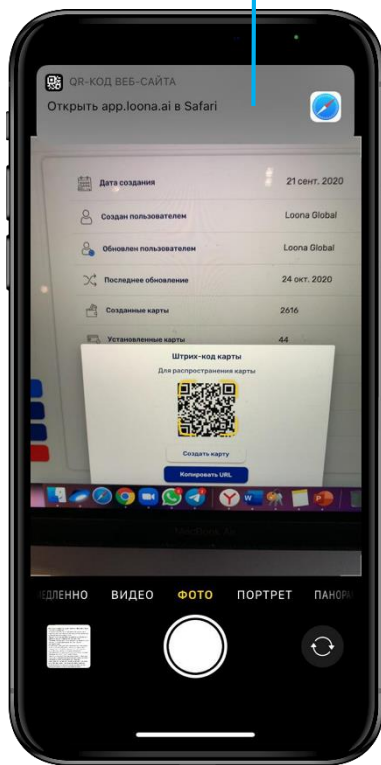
QR-КОД ВЕБ-САЙТА
Открыть app.loona.ai в Safari

Дата создания 21 сент. 2020
Создан пользователем Loona Global
Обновлен пользователем Loona Global
Последнее обновление 24 окт. 2020
Созданные карты 2616
Установленные карты 44

Штрих-код карты
Для распространения карты
Создать карту
Копировать URL

ЕДЛЕННО ВИДЕО ФОТО ПОРТРЕТ ПАНОРА